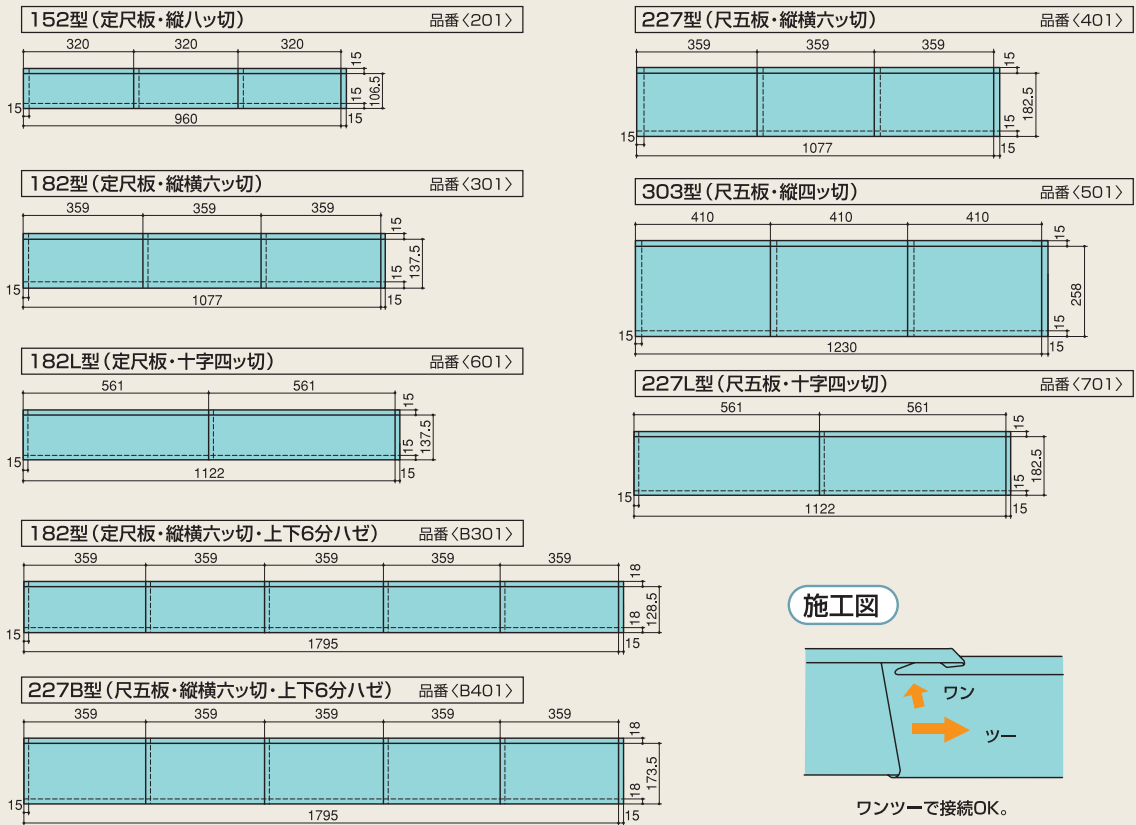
152型（定尺板・縦ハッ切） 品番〈201〉

320 320 320
15 15 106.5
15 960 15

182型（定尺板・縦横六ッ切） 品番〈301〉

359 359 359
15 15 137.5
15 1077 15

182L型（定尺板・十字四ッ切） 品番〈601〉

561 561
15 15 137.5
15 1122 15

182型（定尺板・縦横六ッ切・上下6分ハゼ） 品番〈B301〉

359 359 359 359 359
18 18 128.5
15 1795 15

227B型（尺五板・縦横六ッ切・上下6分ハゼ） 品番〈B401〉

359 359 359 359 359
18 18 173.5
15 1795 15

227型（尺五板・縦横六ッ切） 品番〈401〉

359 359 359
15 15 182.5
15 1077 15

303型（尺五板・縦四ッ切） 品番〈501〉

410 410 410
15 15 258
15 1230 15

227L型（尺五板・十字四ッ切） 品番〈701〉

561 561
15 15 182.5
15 1122 15

施工図

ワン
ツー

ワンツーで接続OK。